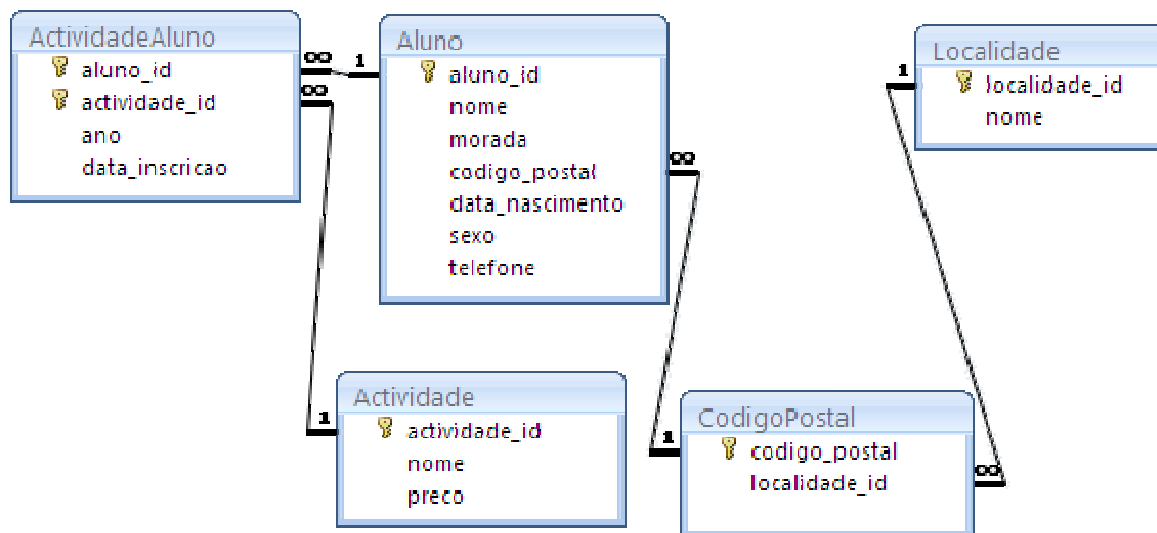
ActividadeAluno
aluno_id
actividade_id
ano
data_inscricao

∞ 1
∞

Aluno
aluno_id
nome
morada
codigo_postal
data_nascimento
sexo
telefone

∞

Localidade
localidade_id
nome

1

1

Actividade
actividade_id
nome
preco

1

CodigoPostal
codigo_postal
localidade_id

∞